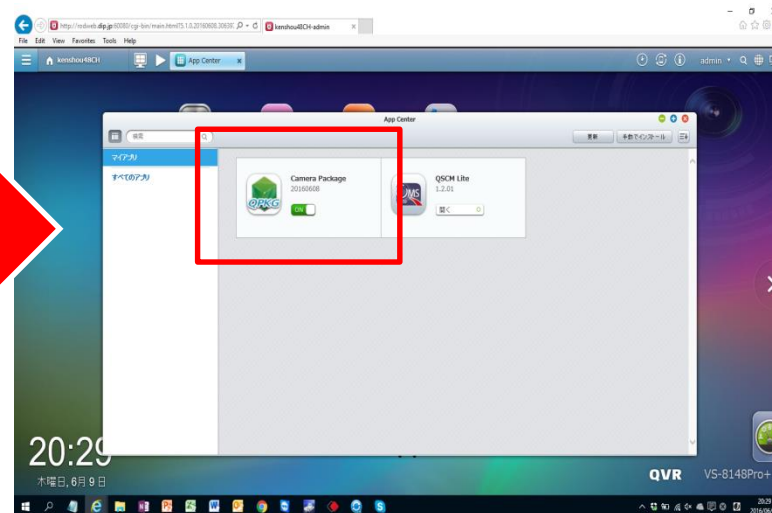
http://rodweb.dip.jp:60080/cgi-bin/main.html?5.1.0.20160608.20636
kenshou48CH-admin

File Edit View Favorites Tools Help

kenshou48CH
App Center
admin

App Center

検索

更新
手動でインストール

マイアプリ
すべてのアプリ

QPKG
Camera Package
20160608
ON

QSCM Lite
1.2.01
開く

20:29
木曜日, 6月 9日

QVR
VS-8148Pro+

20:29
2016/06